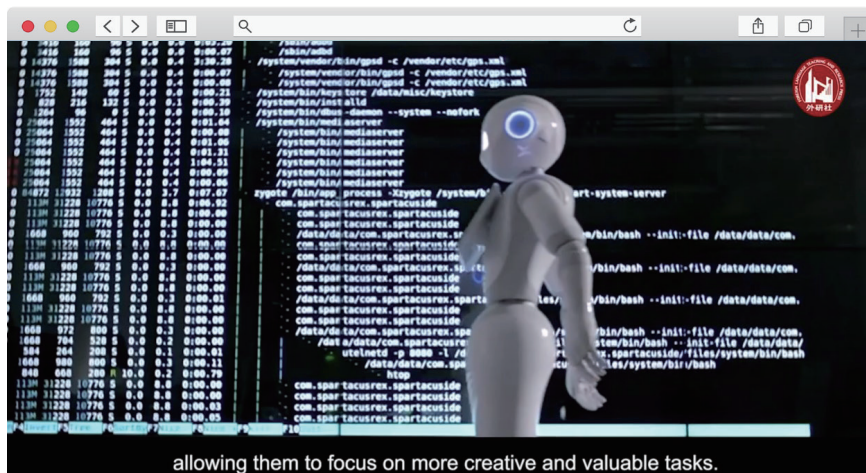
/sbin/adbd
/system/vendor/bin/gpsd -c /vendor/etc/gps.xml
/system/vendor/bin/gpsd -c /vendor/etc/gps.xml
/system/vendor/bin/gpsd -c /vendor/etc/gps.xml
/system/bin/keystore /data/misc/keystore
/system/bin/installd
/system/bin/dbus-daemon --system --nofork
/system/bin/mediaserver
/system/bin/mediaserver
/system/bin/mediaserver
/system/bin/mediaserver
/system/bin/mediaserver
zygote /bin/app_process -Xzygote /system/bin --zygote --start-system-server
com.spartacusrex.spartacuside
com.spartacusrex.spartacuside
/data/data/com.spartacusrex.spartacuside/files/system/bin/bash --init-file /data/data/com.
/data/data/com.spartacusrex.spartacuside/files/system/bin/bash --init-file /data/data/com.
/data/data/com.spartacusrex.spartacuside/files/system/bin/bash --init-file /data/data/com.
com.spartacusrex.spartacuside
com.spartacusrex.spartacuside
/data/data/com.spartacusrex.spartacuside/files/system/bin/bash --init-file /data/data/com.
utelnetd -p 8080 -l /data/data/com.spartacusrex.spartacuside/files/system/bin/bash
/data/data/com.spartacusrex.spartacuside/files/system/bin/bash
htop
com.spartacusrex.spartacuside
com.spartacusrex.spartacuside
com.spartacusrex.spartacuside

外研社

allowing them to focus on more creative and valuable tasks.